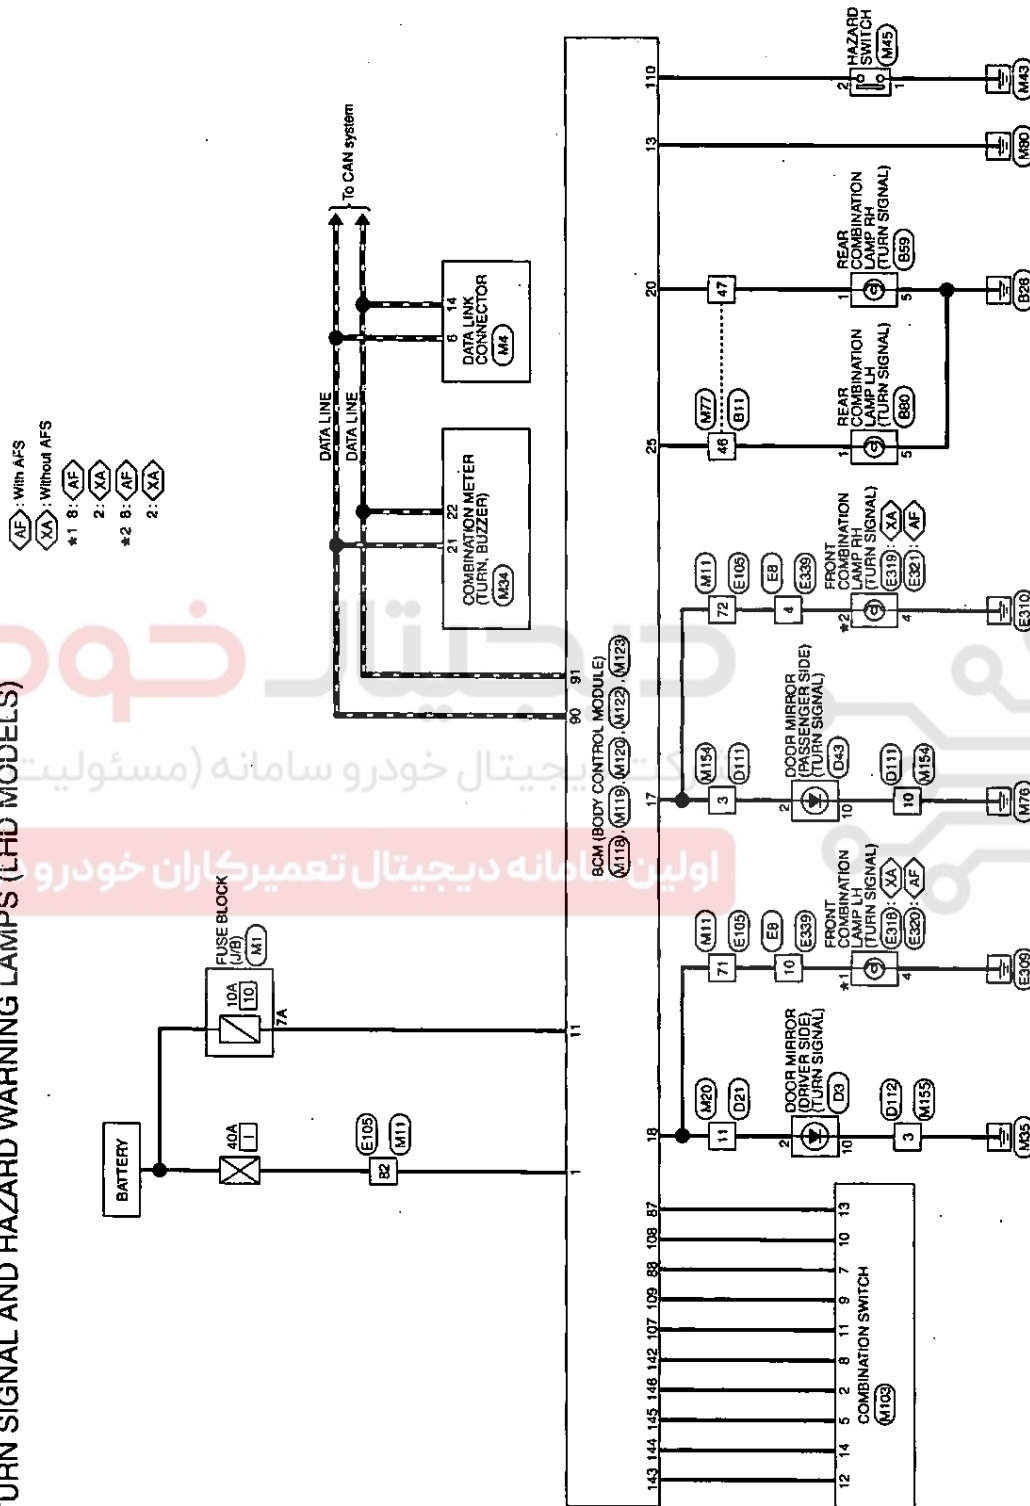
URN SIGNAL AND HAZARD WARNING LAMPS (LHD MODELS)

AF : With AFS
XA : Without AFS
＊1 8: AF
2: XA
＊2 8: AF
2: XA

BATTERY
40A
I
E105
M11
82
FUSE BLOCK (J/B)
M1
10A
10
7A

To CAN system
DATA LINE
DATA LINE
COMBINATION METER (TURN, BUZZER)
M34
21 22
DATA LINK CONNECTOR
M4
6 14

BCM (BODY CONTROL MODULE) M118, M119, M120, M122, M123
1 11 90 91 18 17 25 20 13 110
143 144 145 146 142 107 109 88 108 87

COMBINATION SWITCH
M103
12 14 5 2 8 11 9 7 10 13

M20
D21
11
DOOR MIRROR (DRIVER SIDE) (TURN SIGNAL)
D3
2
10
D112
M155
3
M35

M11
E105
71
E8
E339
10
FRONT COMBINATION LAMP LH (TURN SIGNAL)
＊1
E318 : XA
E320 : AF
4
E309

M154
D111
3
DOOR MIRROR (PASSENGER SIDE) (TURN SIGNAL)
D43
2
10
D111
M154
10
M76

M11
E105
72
E8
E339
4
FRONT COMBINATION LAMP RH (TURN SIGNAL)
＊2
E319 : XA
E321 : AF
4
E310

M77
B11
46
REAR COMBINATION LAMP LH (TURN SIGNAL)
B80
1
5

47
REAR COMBINATION LAMP RH (TURN SIGNAL)
B59
1
5
B26

M80

HAZARD SWITCH
M45
2
1
M43

اولین سامانه دیجیتال تعمیرکاران خودرو
شرکت دیجیتال خودرو سامانه (مسئولیت
دیجیتال خودرو